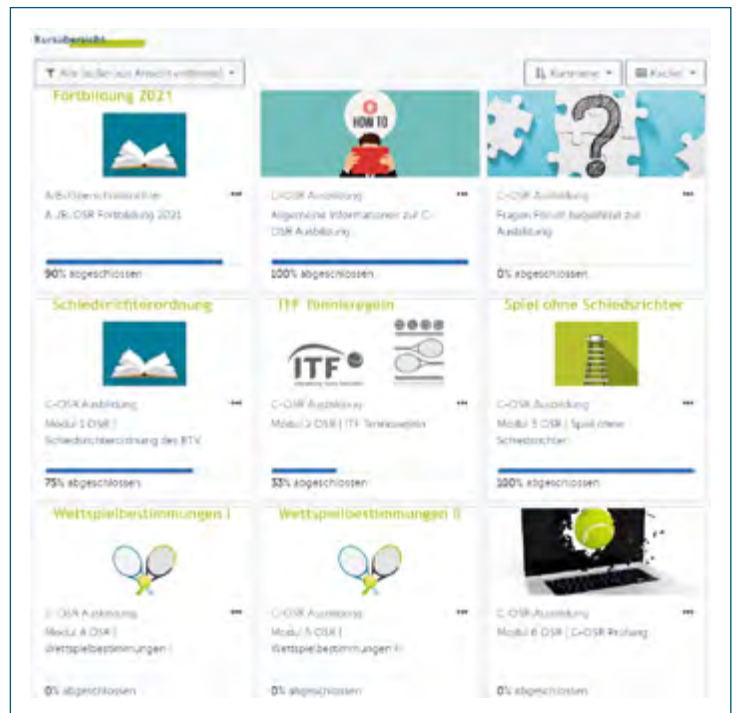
Kursübersicht

Alle (außer aus Ansicht entfernt) ▾

Kursname ▾

Kachel ▾

Fortbildung 2021

A/B-Oberschiedsrichter
A-/B-OSR Fortbildung 2021

90% abgeschlossen

HOW TO

C-OSR Ausbildung
Allgemeine Informationen zur C-OSR Ausbildung

100% abgeschlossen

C-OSR Ausbildung
Fragen Forum begleitend zur Ausbildung

0% abgeschlossen

Schiedsrichterordnung

C-OSR Ausbildung
Modul 1 OSR | Schiedsrichterordnung des BTV

75% abgeschlossen

ITF Tennisregeln

ITF

C-OSR Ausbildung
Modul 2 OSR | ITF Tennisregeln

33% abgeschlossen

Spiel ohne Schiedsrichter

C-OSR Ausbildung
Modul 3 OSR | Spiel ohne Schiedsrichter

100% abgeschlossen

Wettspielbestimmungen I

C-OSR Ausbildung
Modul 4 OSR | Wettspielbestimmungen I

0% abgeschlossen

Wettspielbestimmungen II

C-OSR Ausbildung
Modul 5 OSR | Wettspielbestimmungen II

0% abgeschlossen

C-OSR Ausbildung
Modul 6 OSR | C-OSR Prüfung

0% abgeschlossen